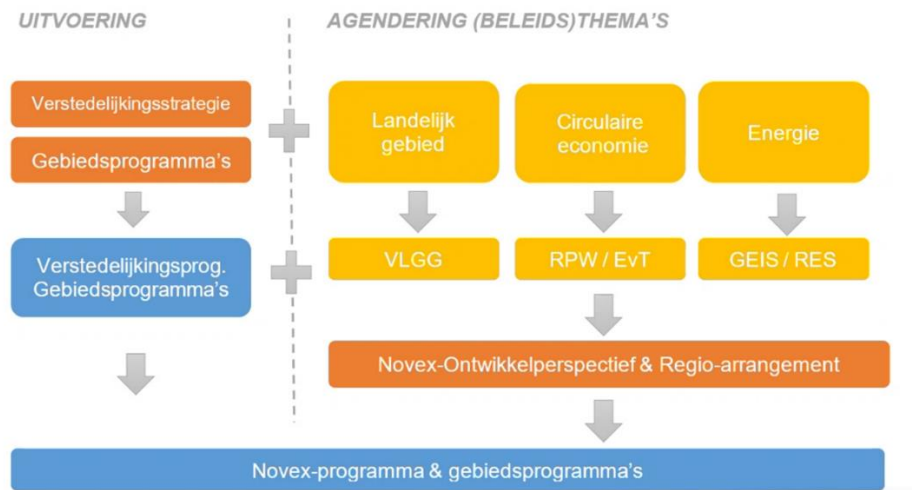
UITVOERING

AGENDERING (BELEIDS)THEMA'S

Verstedelijkingsstrategie

Gebiedsprogramma's

Landelijk gebied

Circulaire economie

Energie

Verstedelijkingsprog. Gebiedsprogramma's

VLGG

RPW / EvT

GEIS / RES

Novex-Ontwikkelperspectief & Regio-arrangement

Novex-programma & gebiedsprogramma's